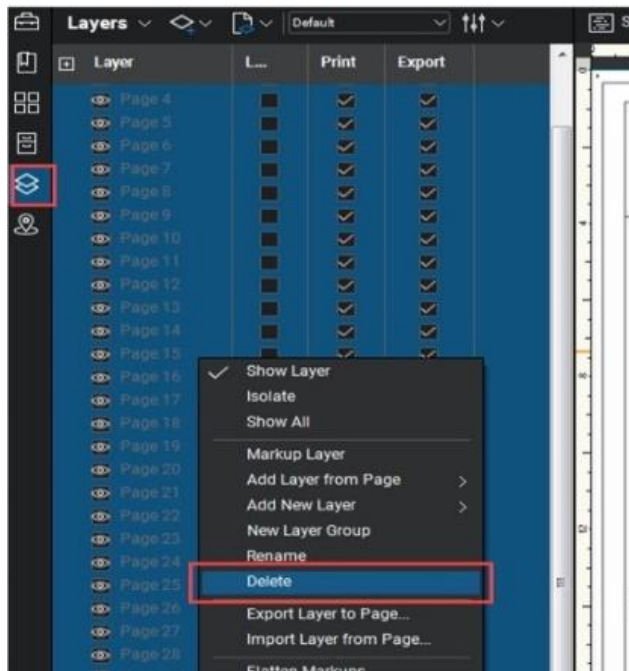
Layers Default

| Layer | L... | Print | Export |
|---|---|---|---|
| Page 4 | | | |
| Page 5 | | | |
| Page 6 | | | |
| Page 7 | | | |
| Page 8 | | | |
| Page 9 | | | |
| Page 10 | | | |
| Page 11 | | | |
| Page 12 | | | |
| Page 13 | | | |
| Page 14 | | | |
| Page 15 | | | |
| Page 16 | | | |
| Page 17 | | | |
| Page 18 | | | |
| Page 19 | | | |
| Page 20 | | | |
| Page 21 | | | |
| Page 22 | | | |
| Page 23 | | | |
| Page 24 | | | |
| Page 25 | | | |
| Page 26 | | | |
| Page 27 | | | |
| Page 28 | | | |

Show Layer
Isolate
Show All
Markup Layer
Add Layer from Page
Add New Layer
New Layer Group
Rename
Delete
Export Layer to Page...
Import Layer from Page...
Flatten Markups